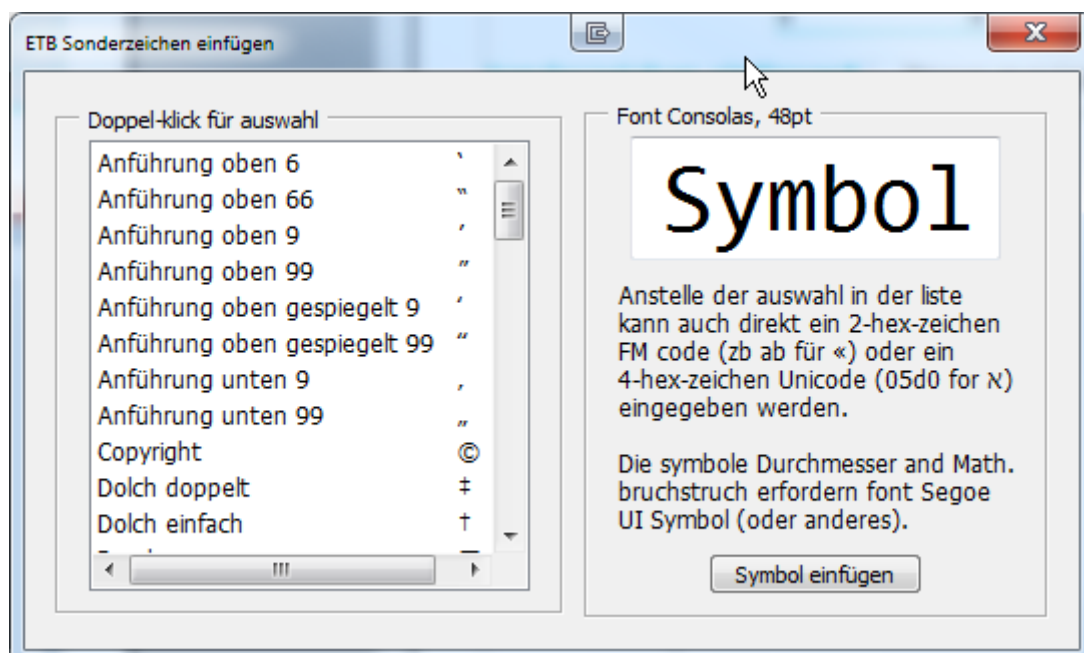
ETB Sonderzeichen einfügen

Doppel-klick für auswahl

| | |
|---|---|
| Anführung oben 6 | ‵ |
| Anführung oben 66 | ‶ |
| Anführung oben 9 | ′ |
| Anführung oben 99 | ″ |
| Anführung oben gespiegelt 9 | ‘ |
| Anführung oben gespiegelt 99 | “ |
| Anführung unten 9 | ‚ |
| Anführung unten 99 | „ |
| Copyright | © |
| Dolch doppelt | ‡ |
| Dolch einfach | † |

Font Consolas, 48pt

Symbol

Anstelle der auswahl in der liste kann auch direkt ein 2-hex-zeichen FM code (zb ab für «) oder ein 4-hex-zeichen Unicode (05d0 for א) eingegeben werden.

Die symbole Durchmesser and Math. bruchstruch erfordern font Segoe UI Symbol (oder anderes).

Symbol einfügen